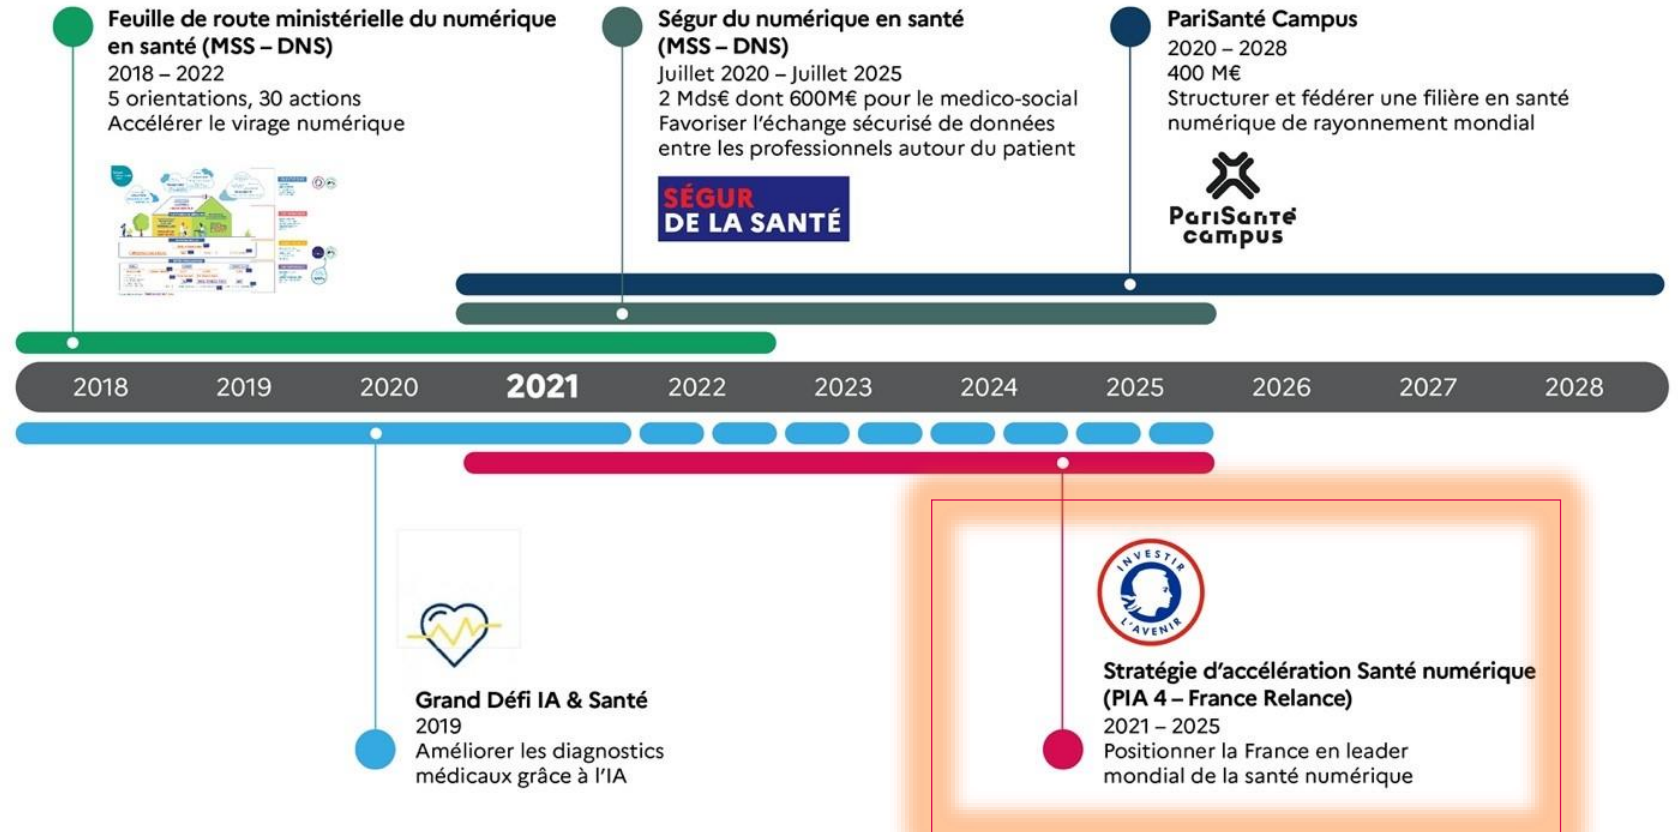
Feuille de route ministérielle du numérique en santé (MSS – DNS)
2018 – 2022
5 orientations, 30 actions
Accélérer le virage numérique

Ségur du numérique en santé (MSS – DNS)
Juillet 2020 – Juillet 2025
2 Mds€ dont 600M€ pour le medico-social
Favoriser l'échange sécurisé de données entre les professionnels autour du patient

SÉGUR DE LA SANTÉ

PariSanté Campus
2020 – 2028
400 M€
Structurer et fédérer une filière en santé numérique de rayonnement mondial

PariSanté campus

2018 2019 2020 2021 2022 2023 2024 2025 2026 2027 2028

Grand Défi IA & Santé
2019
Améliorer les diagnostics médicaux grâce à l'IA

INVESTIR L'AVENIR

Stratégie d'accélération Santé numérique (PIA 4 – France Relance)
2021 – 2025
Positionner la France en leader mondial de la santé numérique